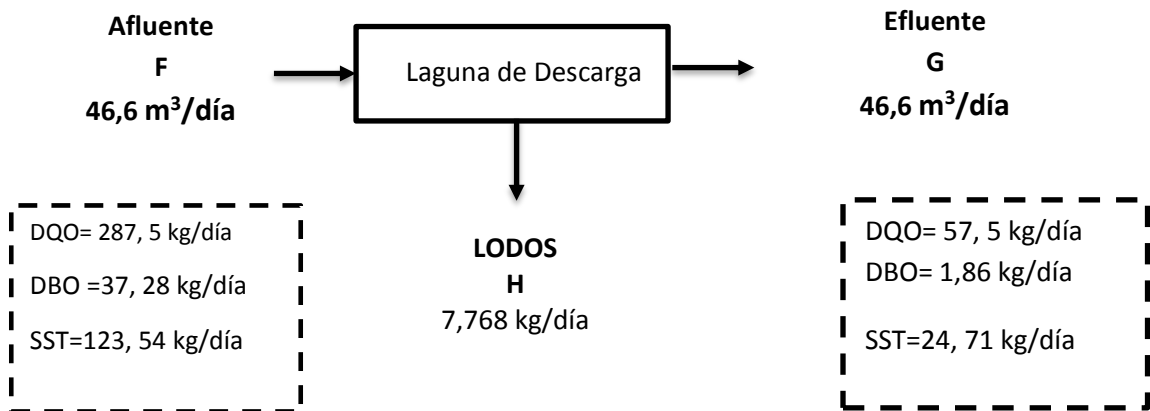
Afluente
F
46,6 $m^3$/día

Laguna de Descarga

Efluente
G
46,6 $m^3$/día

DQO= 287, 5 kg/día
DBO =37, 28 kg/día
SST=123, 54 kg/día

LODOS
H
7,768 kg/día

DQO= 57, 5 kg/día
DBO= 1,86 kg/día
SST=24, 71 kg/día